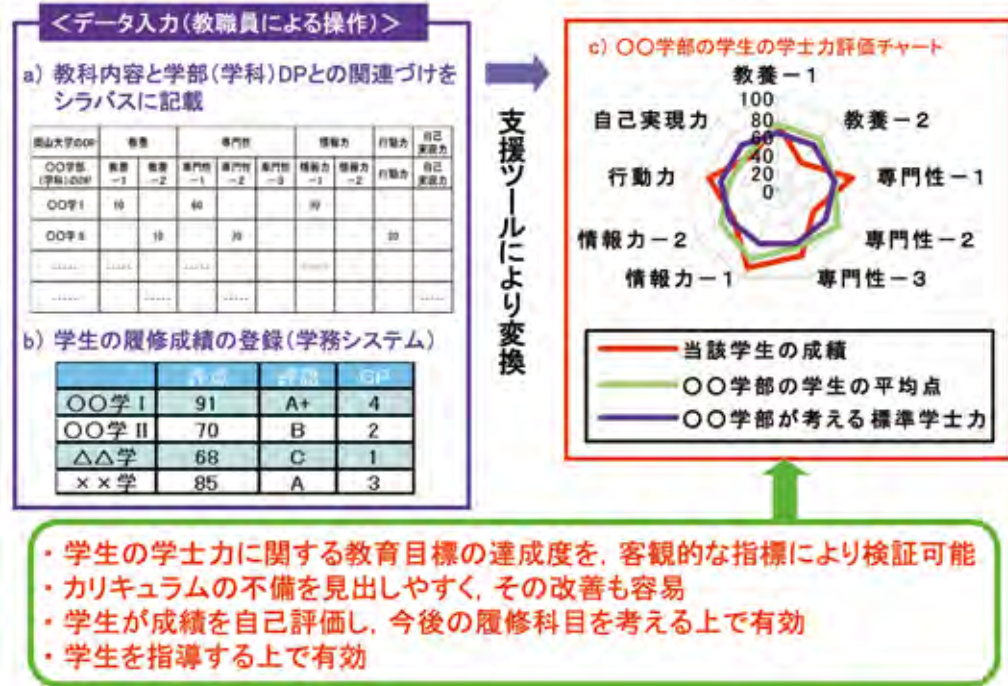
＜データ入力（教職員による操作）＞

a）教科内容と学部（学科）DPとの関連づけをシラバスに記載

| 岡山大学のDP | 教養 | | 専門性 | | | 情報力 | | 行動力 | 自己実現力 |
|---|---|---|---|---|---|---|---|---|---|
| ○○学部（学科）のDP | 教養−1 | 教養−2 | 専門性−1 | 専門性−2 | 専門性−3 | 情報力−1 | 情報力−2 | 行動力 | 自己実現力 |
| ○○学I | 10 | | 60 | | | 30 | | | |
| ○○学II | | 10 | | 70 | | | | 20 | |
| …… | …… | …… | …… | …… | …… | …… | …… | …… | …… |
| …… | …… | …… | …… | …… | …… | …… | …… | …… | …… |

b）学生の履修成績の登録（学務システム）

| | 評点 | 評価 | GP |
|---|---|---|---|
| ○○学Ⅰ | 91 | A+ | 4 |
| ○○学Ⅱ | 70 | B | 2 |
| △△学 | 68 | C | 1 |
| ××学 | 85 | A | 3 |

支援ツールにより変換

c）○○学部の学生の学士力評価チャート

教養−1
教養−2
専門性−1
専門性−2
専門性−3
情報力−1
情報力−2
行動力
自己実現力
100
80
60
40
20
0

当該学生の成績
○○学部の学生の平均点
○○学部が考える標準学士力

・学生の学士力に関する教育目標の達成度を，客観的な指標により検証可能
・カリキュラムの不備を見出しやすく，その改善も容易
・学生が成績を自己評価し，今後の履修科目を考える上で有効
・学生を指導する上で有効